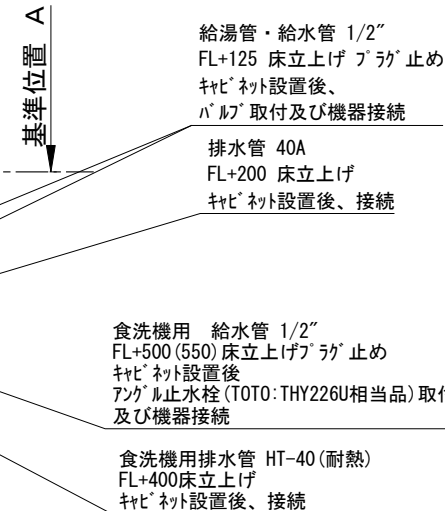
基準位置 A

給湯管・給水管 1/2″
FL+125 床立上げ プラグ止め
ｷｬﾋﾞﾈｯﾄ設置後、
ﾊﾞﾙﾌﾞ取付及び機器接続

排水管 40A
FL+200 床立上げ
ｷｬﾋﾞﾈｯﾄ設置後、接続

食洗機用 給水管 1/2″
FL+500(550)床立上げﾌﾟﾗｸﾞ止め
ｷｬﾋﾞﾈｯﾄ設置後
ｱﾝｸﾞﾙ止水栓(TOTO:THY226U相当品)取付
及び機器接続

食洗機用排水管 HT-40(耐熱)
FL+400床立上げ
ｷｬﾋﾞﾈｯﾄ設置後、接続